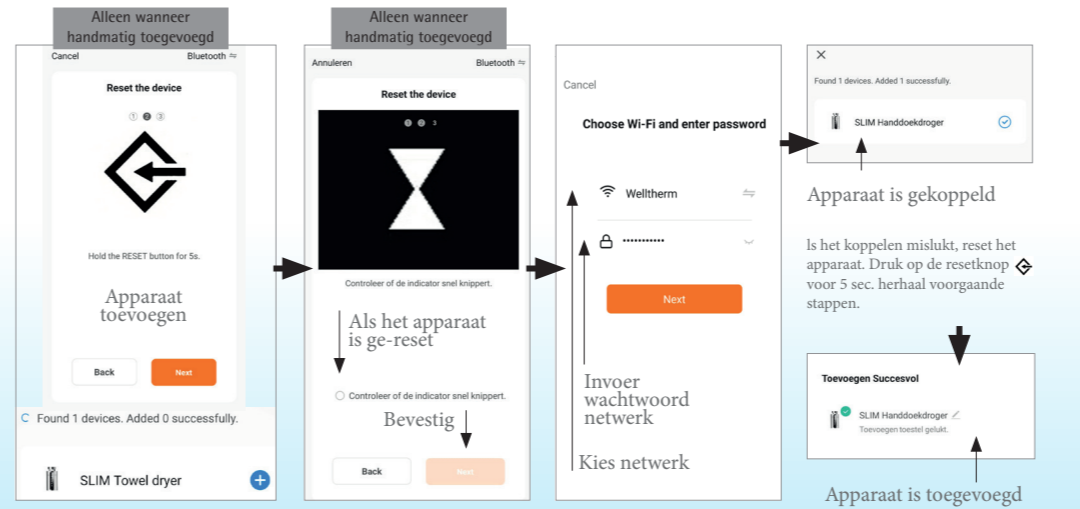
Alleen wanneer handmatig toegevoegd

Cancel

Bluetooth

Reset the device

① ② ③

Hold the RESET button for 5s.

Apparaat toevoegen

Back

Next

Found 1 devices. Added 0 successfully.

SLIM Towel dryer

Alleen wanneer handmatig toegevoegd

Annuleren

Bluetooth

Reset the device

3

Controleer of de indicator snel knippert.

Als het apparaat is ge-reset

Controleer of de indicator snel knippert.

Bevestig

Back

Next

Cancel

Choose Wi-Fi and enter password

Welltherm

••••••••••

Next

Invoer wachtwoord netwerk

Kies netwerk

Found 1 devices. Added 1 successfully.

SLIM Handdoekdroger

Apparaat is gekoppeld

ls het koppelen mislukt, reset het apparaat. Druk op de resetknop voor 5 sec. herhaal voorgaande stappen.

Toevoegen Succesvol

SLIM Handdoekdroger

Toevoegen toestel gelukt.

Apparaat is toegevoegd